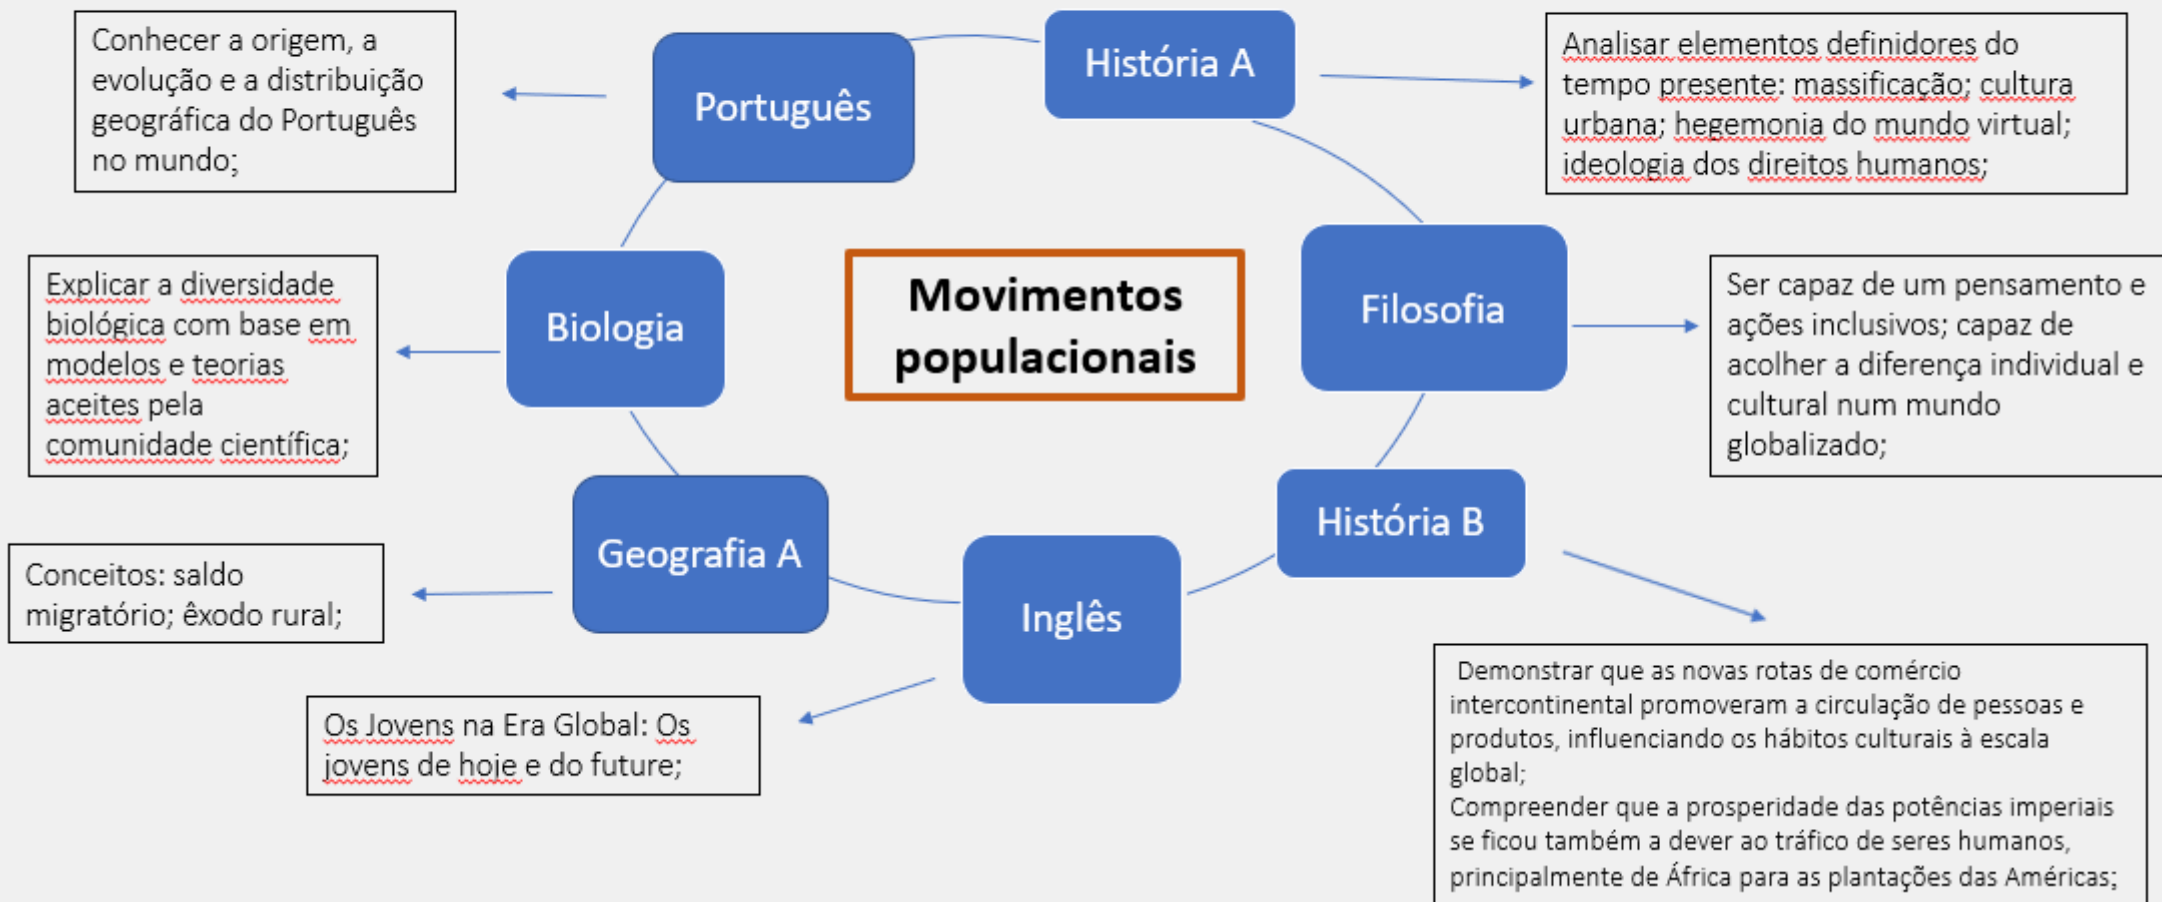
Movimentos populacionais

Português

Conhecer a origem, a evolução e a distribuição geográfica do Português no mundo;

História A

Analisar elementos definidores do tempo presente: massificação; cultura urbana; hegemonia do mundo virtual; ideologia dos direitos humanos;

Filosofia

Ser capaz de um pensamento e ações inclusivos; capaz de acolher a diferença individual e cultural num mundo globalizado;

História B

Demonstrar que as novas rotas de comércio intercontinental promoveram a circulação de pessoas e produtos, influenciando os hábitos culturais à escala global;
Compreender que a prosperidade das potências imperiais se ficou também a dever ao tráfico de seres humanos, principalmente de África para as plantações das Américas;

Inglês

Os Jovens na Era Global: Os jovens de hoje e do future;

Geografia A

Conceitos: saldo migratório; êxodo rural;

Biologia

Explicar a diversidade biológica com base em modelos e teorias aceites pela comunidade científica;